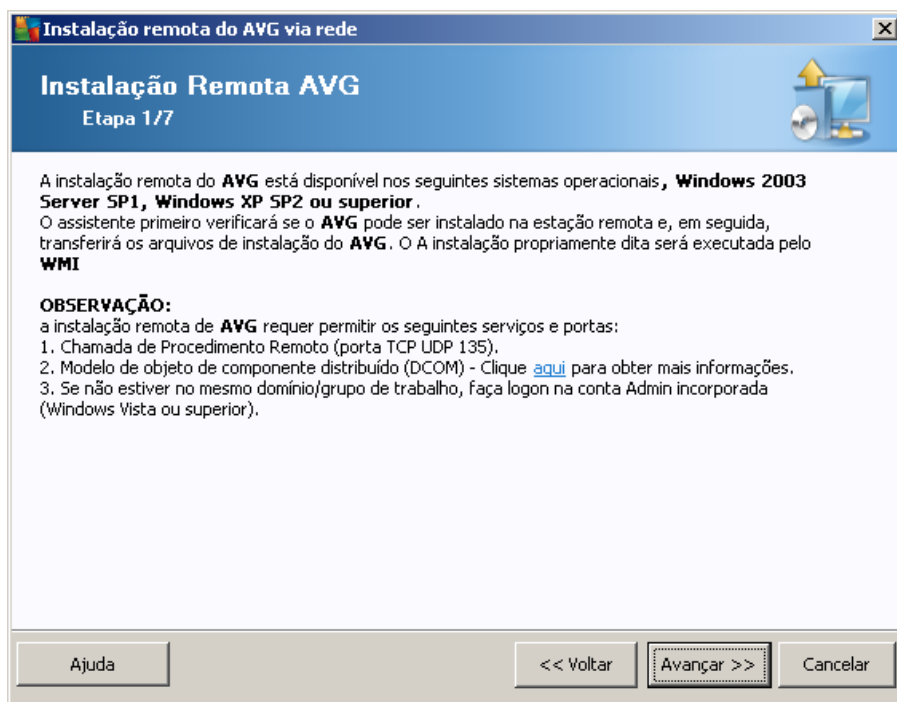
Instalação remota do AVG via rede

Instalação Remota AVG
Etapa 1/7

A instalação remota do AVG está disponível nos seguintes sistemas operacionais, Windows 2003 Server SP1, Windows XP SP2 ou superior.
O assistente primeiro verificará se o AVG pode ser instalado na estação remota e, em seguida, transferirá os arquivos de instalação do AVG. O A instalação propriamente dita será executada pelo WMI

OBSERVAÇÃO:
a instalação remota de AVG requer permitir os seguintes serviços e portas:
1. Chamada de Procedimento Remoto (porta TCP UDP 135).
2. Modelo de objeto de componente distribuído (DCOM) - Clique aqui para obter mais informações.
3. Se não estiver no mesmo domínio/grupo de trabalho, faça logon na conta Admin incorporada (Windows Vista ou superior).

Ajuda
<< Voltar
Avançar >>
Cancelar